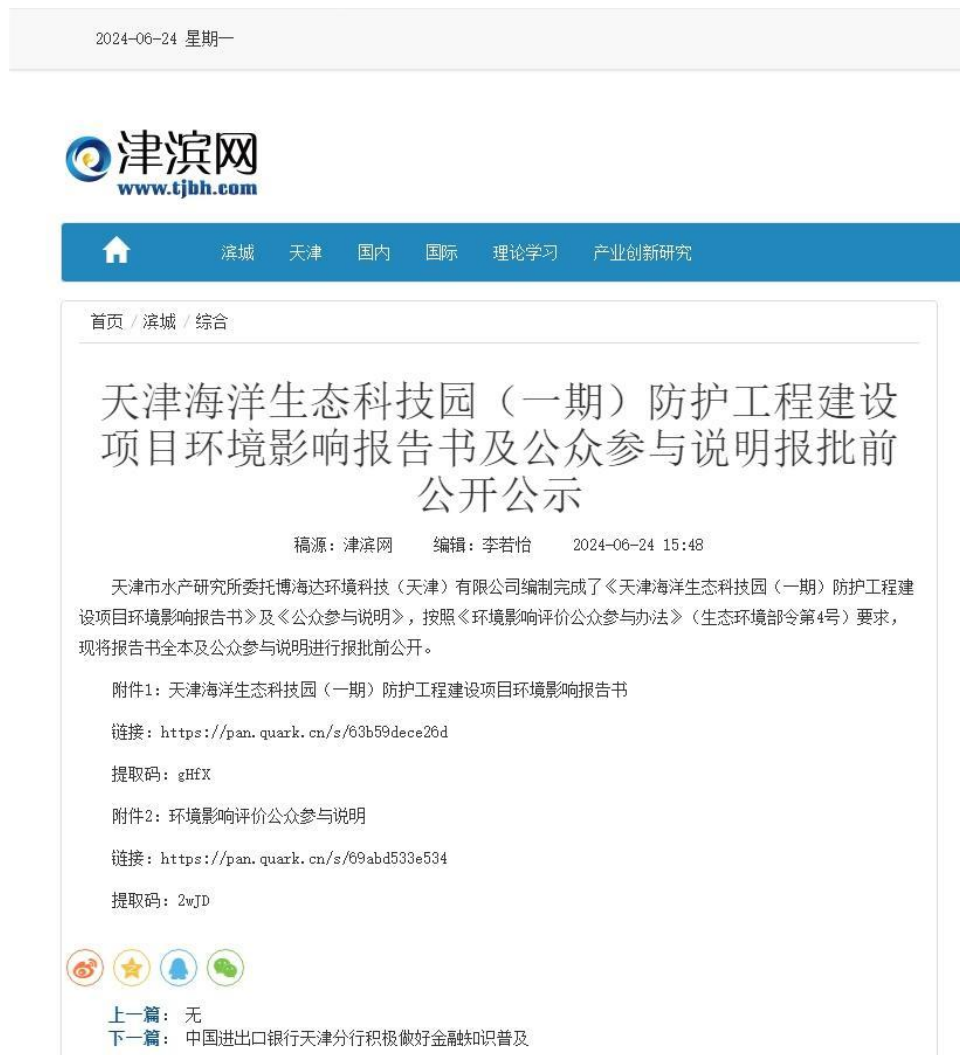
2024-06-24 星期一

津滨网
www.tjbh.com

滨城 天津 国内 国际 理论学习 产业创新研究

首页 / 滨城 / 综合

天津海洋生态科技园（一期）防护工程建设项目环境影响报告书及公众参与说明报批前公开公示

稿源：津滨网 编辑：李若怡 2024-06-24 15:48

天津市水产研究所委托博海达环境科技（天津）有限公司编制完成了《天津海洋生态科技园（一期）防护工程建设项目环境影响报告书》及《公众参与说明》，按照《环境影响评价公众参与办法》（生态环境部令第4号）要求，现将报告书全本及公众参与说明进行报批前公开。

附件1：天津海洋生态科技园（一期）防护工程建设项目环境影响报告书

链接：https://pan.quark.cn/s/63b59dece26d

提取码：gHfX

附件2：环境影响评价公众参与说明

链接：https://pan.quark.cn/s/69abd533e534

提取码：2wJD

上一篇： 无
下一篇： 中国进出口银行天津分行积极做好金融知识普及